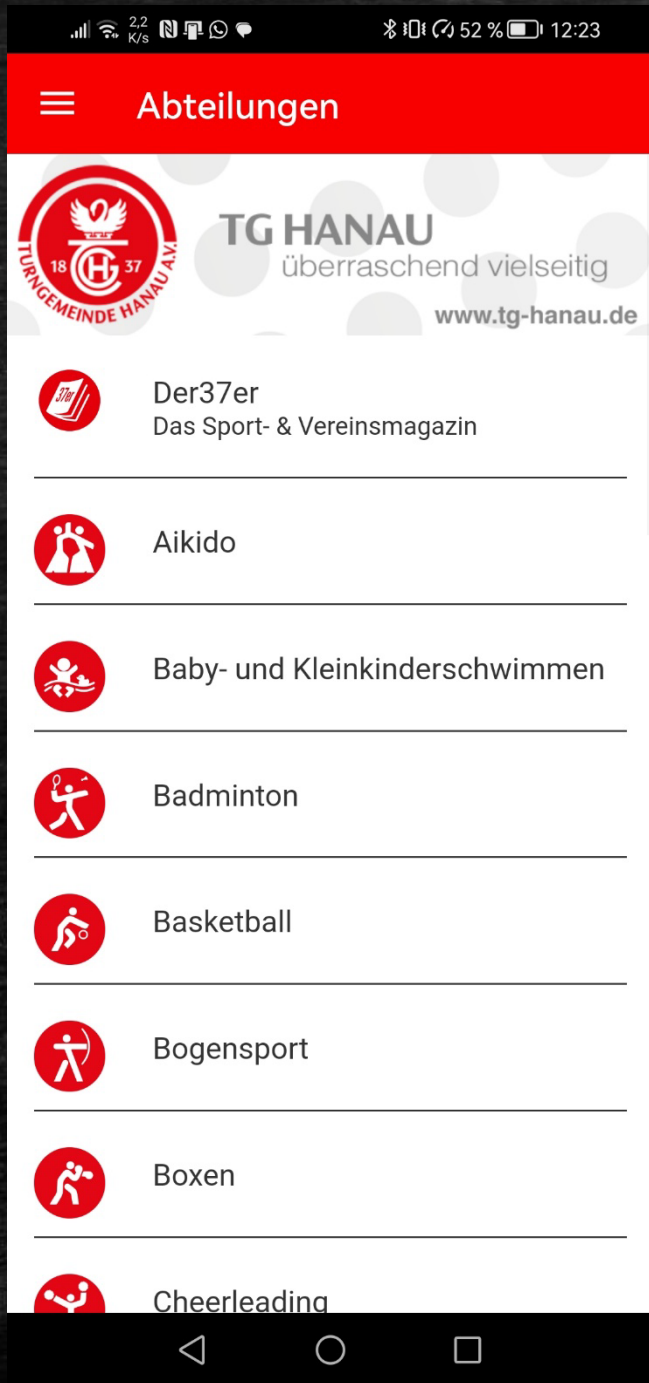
2,2 K/s 52 % 12:23

Abteilungen

TURNGEMEINDE HANAU A.V.
18 TGH 37

TG HANAU
überraschend vielseitig
www.tg-hanau.de

37er

Der37er
Das Sport- & Vereinsmagazin

Aikido

Baby- und Kleinkinderschwimmen

Badminton

Basketball

Bogensport

Boxen

Cheerleading